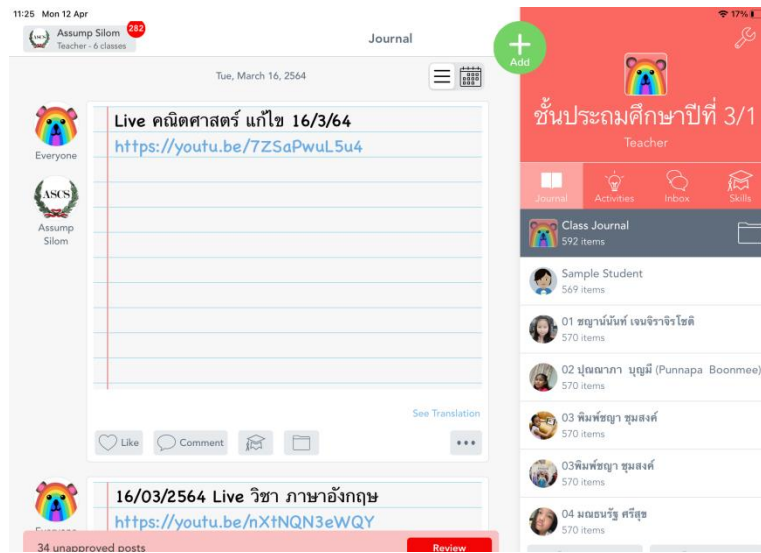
11:25 Mon 12 Apr

Assump Silom 282
Teacher - 6 classes

Journal

Add

17%

Tue, March 16, 2564

Everyone

Assump Silom

Live คณิตศาสตร์ แก้ไข 16/3/64
https://youtu.be/7ZSaPwuL5u4

See Translation

Like Comment

16/03/2564 Live วิชา ภาษาอังกฤษ
https://youtu.be/nXtNQN3eWQY

Everyone

34 unapproved posts

Review

ชั้นประถมศึกษาปีที่ 3/1
Teacher

Journal Activities Inbox Skills

Class Journal
592 items

Sample Student
569 items

01 ชญาน์นันท์ เจนจิราจิรโชติ
570 items

02 ปุณณภา บุญมี (Punnapa Boonmee)
570 items

03 พิมพ์ชญา ชุมสงค์
570 items

03พิมพ์ชญา ชุมสงค์
570 items

04 มณธนรัฐ ศรีสุข
570 items